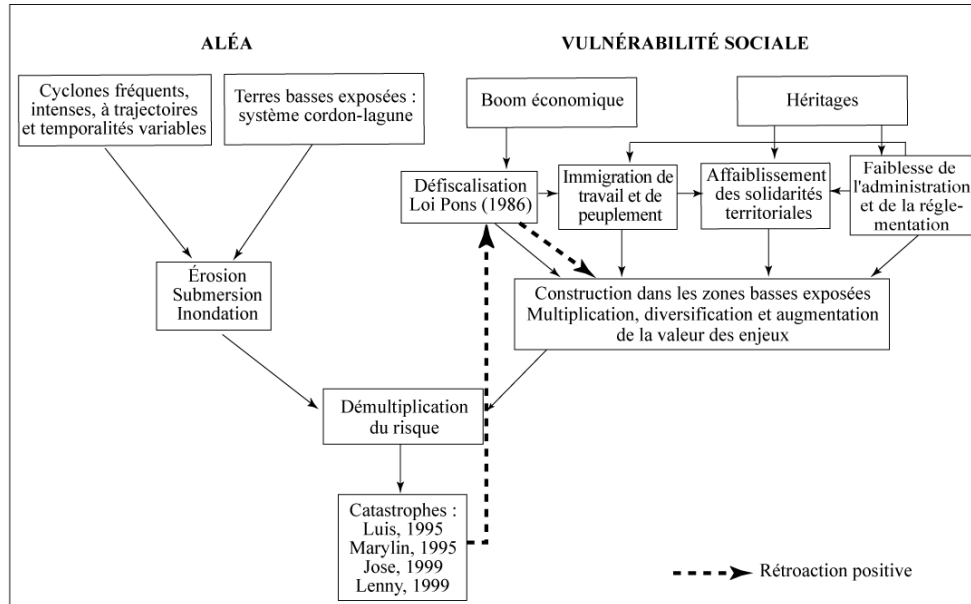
ALÉA

VULNÉRABILITÉ SOCIALE

Cyclones fréquents, intenses, à trajectoires et temporalités variables

Terres basses exposées : système cordon-lagune

Érosion
Submersion
Inondation

Boom économique

Héritages

Défiscalisation
Loi Pons (1986)

Immigration de travail et de peuplement

Affaiblissement des solidarités territoriales

Faiblesse de l'administration et de la réglementation

Construction dans les zones basses exposées
Multiplication, diversification et augmentation de la valeur des enjeux

Démultiplication du risque

Catastrophes :
Luis, 1995
Marylin, 1995
Jose, 1999
Lenny, 1999

Rétroaction positive